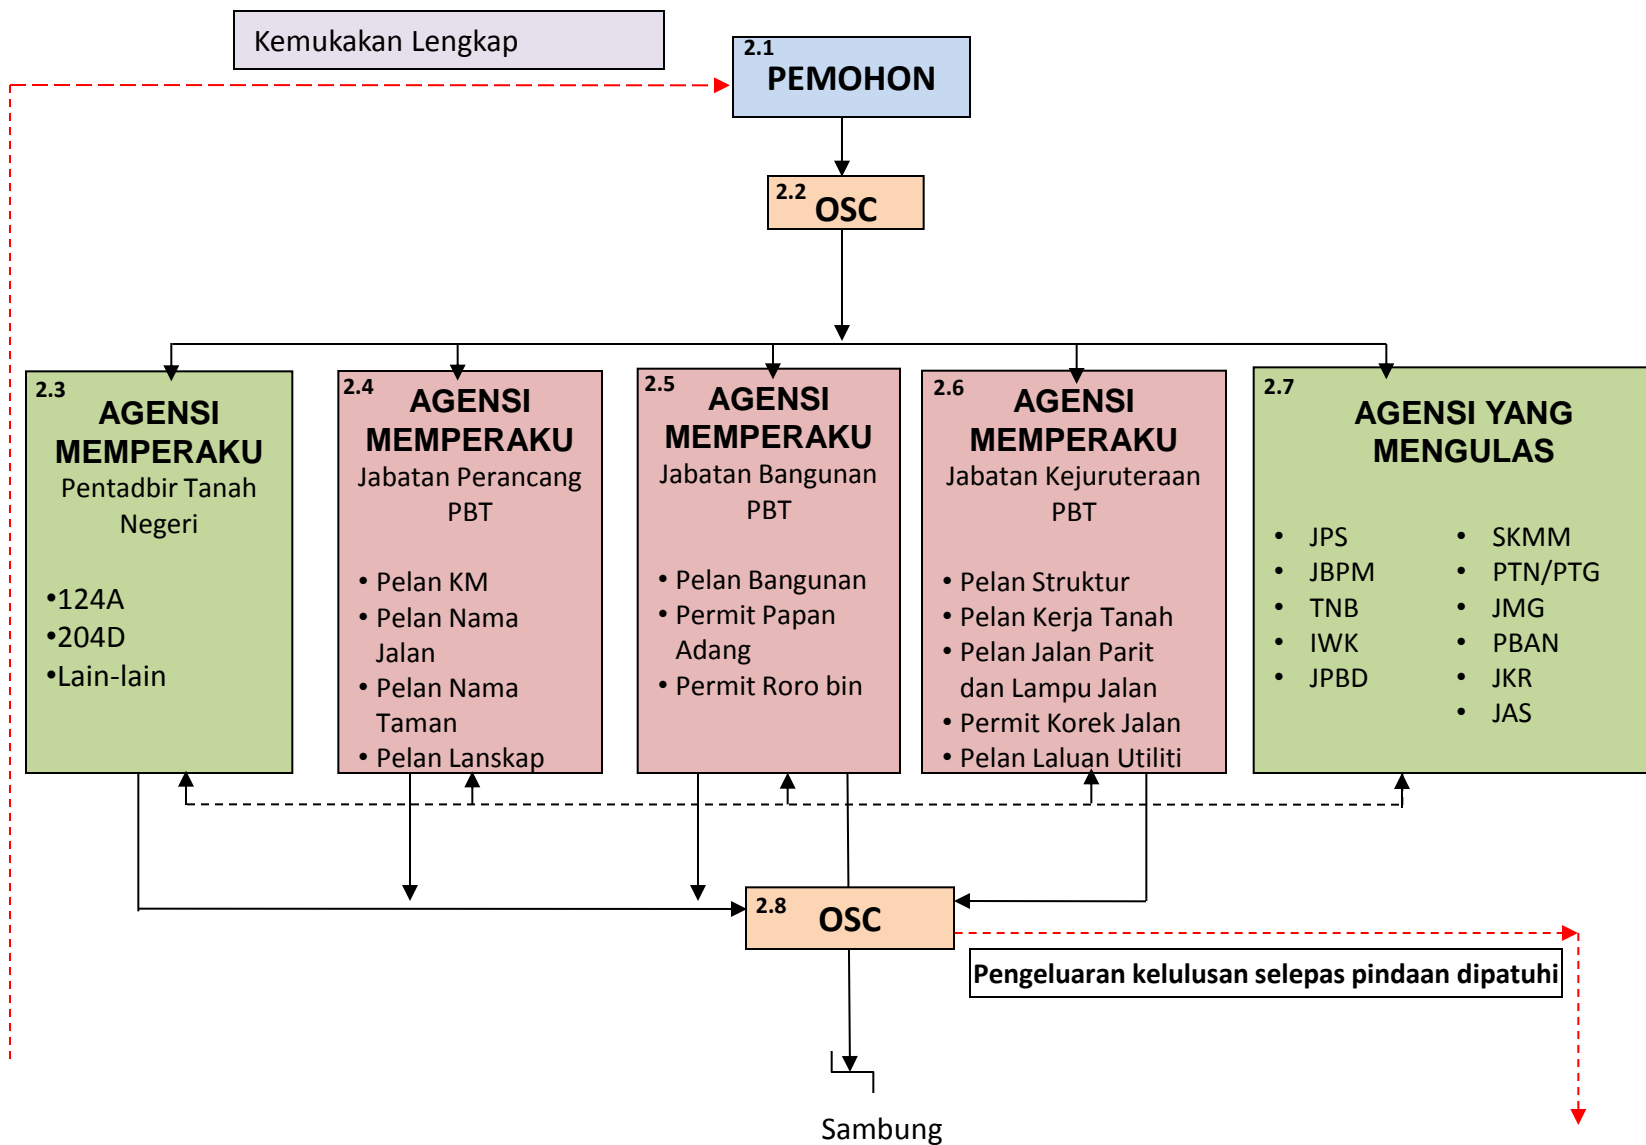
Kemukakan Lengkap

2.1
PEMOHON

2.2
OSC

2.3
AGENSI MEMPERAKU
Pentadbir Tanah Negeri

•124A
•204D
•Lain-lain

2.4
AGENSI MEMPERAKU
Jabatan Perancang PBT

• Pelan KM
• Pelan Nama Jalan
• Pelan Nama Taman
• Pelan Lanskap

2.5
AGENSI MEMPERAKU
Jabatan Bangunan PBT

• Pelan Bangunan
• Permit Papan Adang
• Permit Roro bin

2.6
AGENSI MEMPERAKU
Jabatan Kejuruteraan PBT

• Pelan Struktur
• Pelan Kerja Tanah
• Pelan Jalan Parit dan Lampu Jalan
• Permit Korek Jalan
• Pelan Laluan Utiliti

2.7
AGENSI YANG MENGULAS

• JPS
• JBPM
• TNB
• IWK
• JPBD

• SKMM
• PTN/PTG
• JMG
• PBAN
• JKR
• JAS

2.8
OSC

Pengeluaran kelulusan selepas pindaan dipatuhi

Sambung